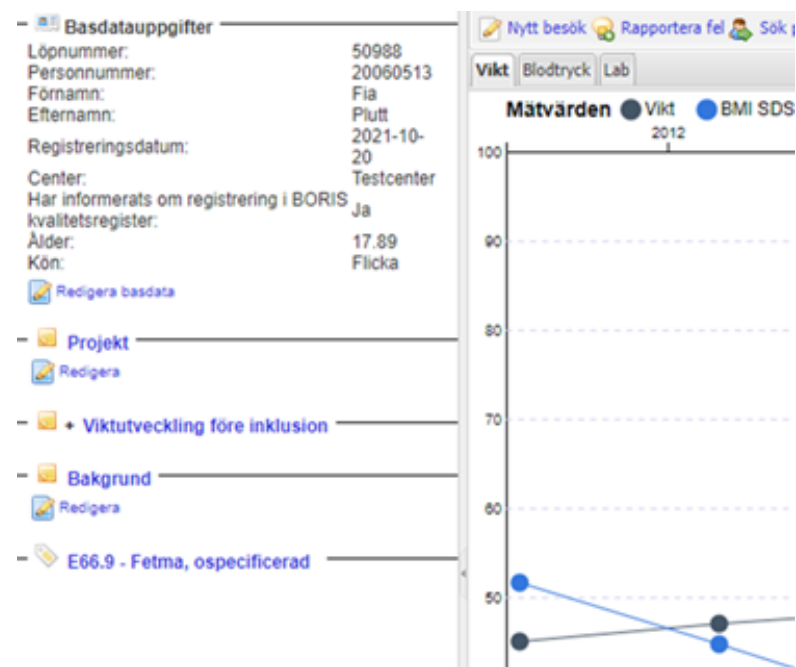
– Basdatauppgifter

| | |
|---|---|
| Löpnummer: | 50988 |
| Personnummer: | 20060513 |
| Förnamn: | Fia |
| Efternamn: | Plutt |
| Registreringsdatum: | 2021-10-20 |
| Center: | Testcenter |
| Har informerats om registrering i BORIS kvalitetsregister: | Ja |
| Ålder: | 17.89 |
| Kön: | Flicka |

Redigera basdata

– Projekt

Redigera

– + Viktutveckling före inklusion

– Bakgrund

Redigera

– E66.9 - Fetma, ospecificerad

Nytt besök Rapportera fel Sök p

Vikt Blodtryck Lab

Mätvärden Vikt BMI SDS

2012

100
90
80
70
60
50